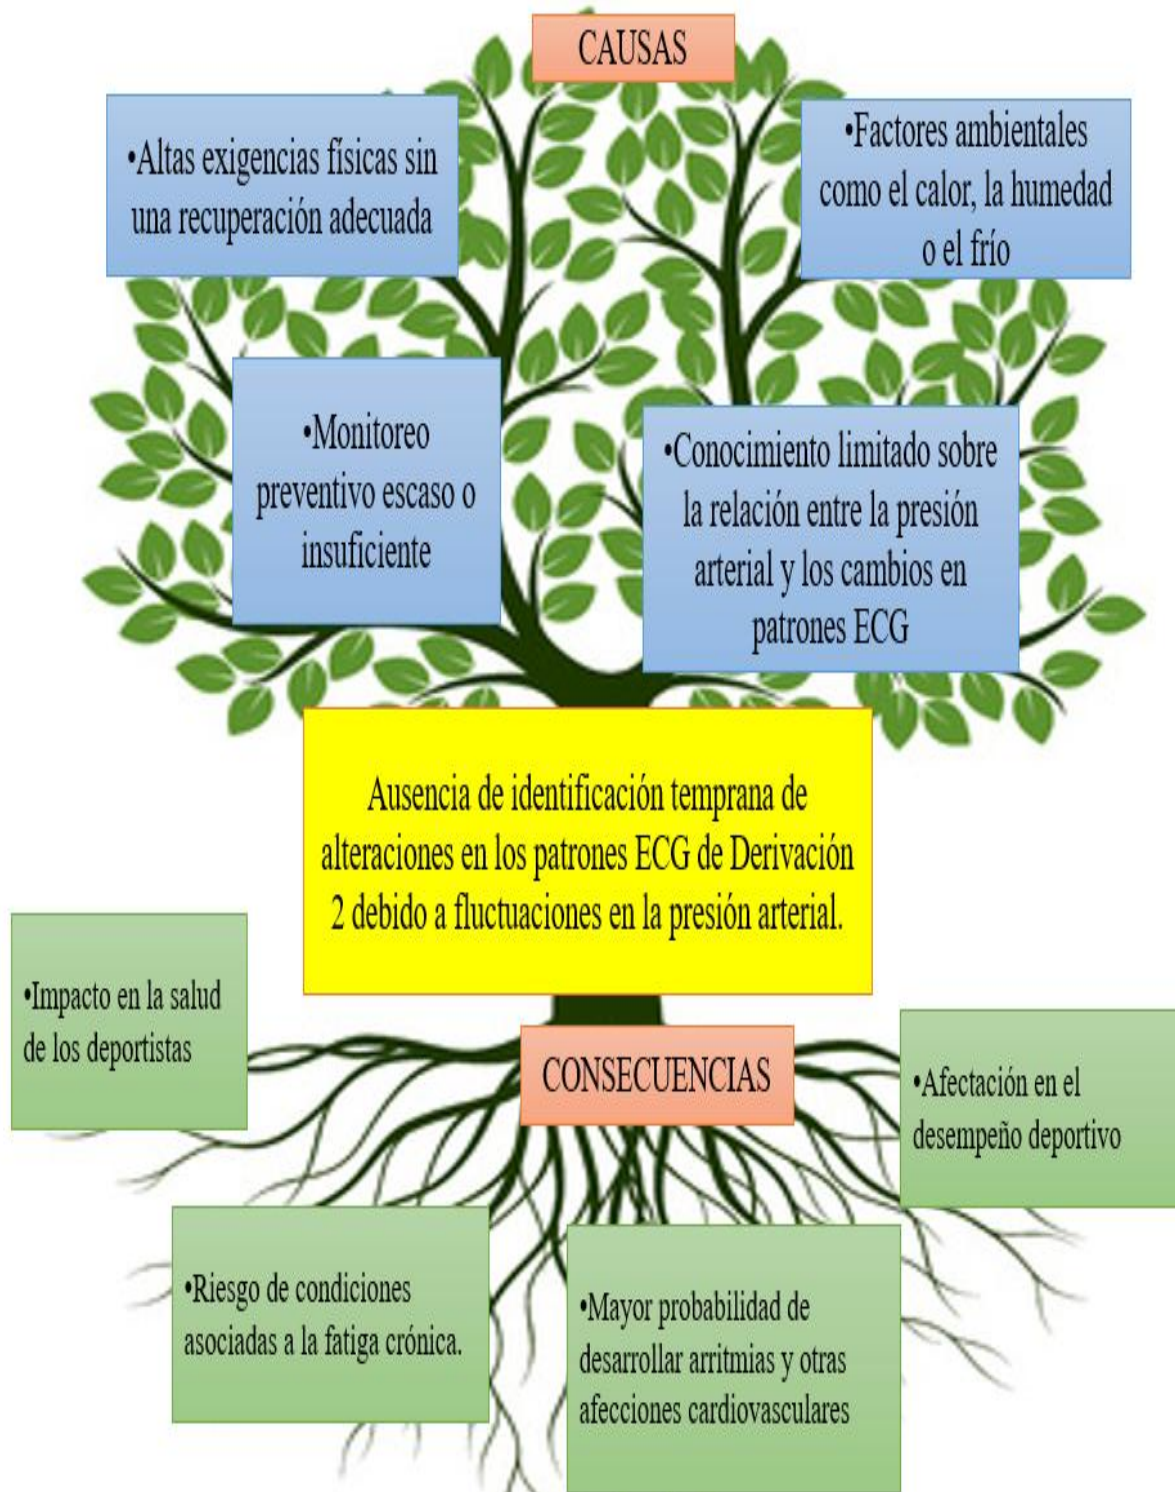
CAUSAS

•Altas exigencias físicas sin una recuperación adecuada

•Factores ambientales como el calor, la humedad o el frío

•Monitoreo preventivo escaso o insuficiente

•Conocimiento limitado sobre la relación entre la presión arterial y los cambios en patrones ECG

Ausencia de identificación temprana de alteraciones en los patrones ECG de Derivación 2 debido a fluctuaciones en la presión arterial.

•Impacto en la salud de los deportistas

CONSECUENCIAS

•Afectación en el desempeño deportivo

•Riesgo de condiciones asociadas a la fatiga crónica.

•Mayor probabilidad de desarrollar arritmias y otras afecciones cardiovasculares